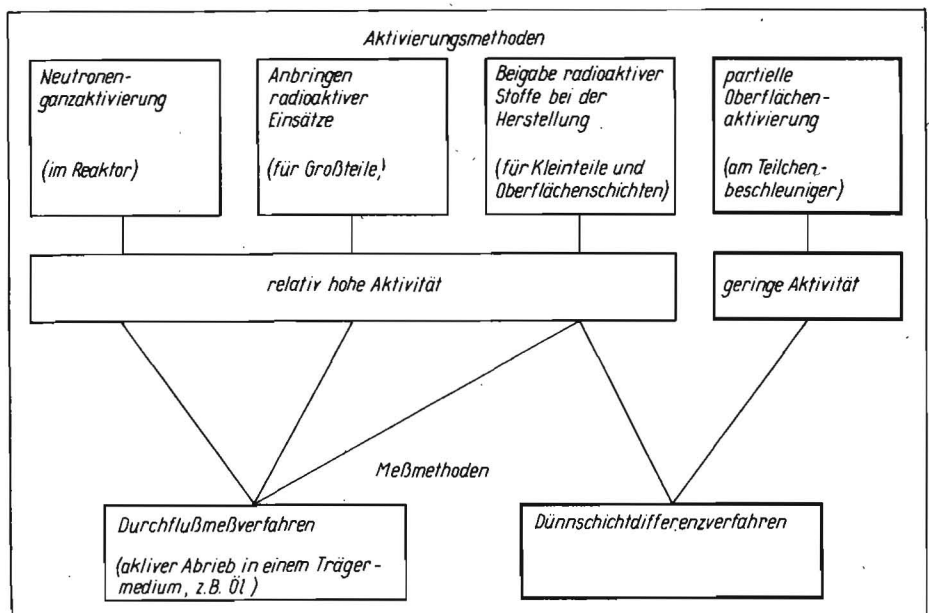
Aktivierungsmethoden

Neutronenganzaktivierung

(im Reaktor)

Anbringen radioaktiver Einsätze

(für Großteile,)

Beigabe radioaktiver Stoffe bei der Herstellung

(für Kleinteile und Oberflächenschichten)

partielle Oberflächenaktivierung

(am Teilchenbeschleuniger)

relativ hohe Aktivität

geringe Aktivität

Meßmethoden

Durchflußmeßverfahren

(akliver Abrieb in einem Trägermedium, z.B. Öl)

Dünnschichtdifferenzverfahren